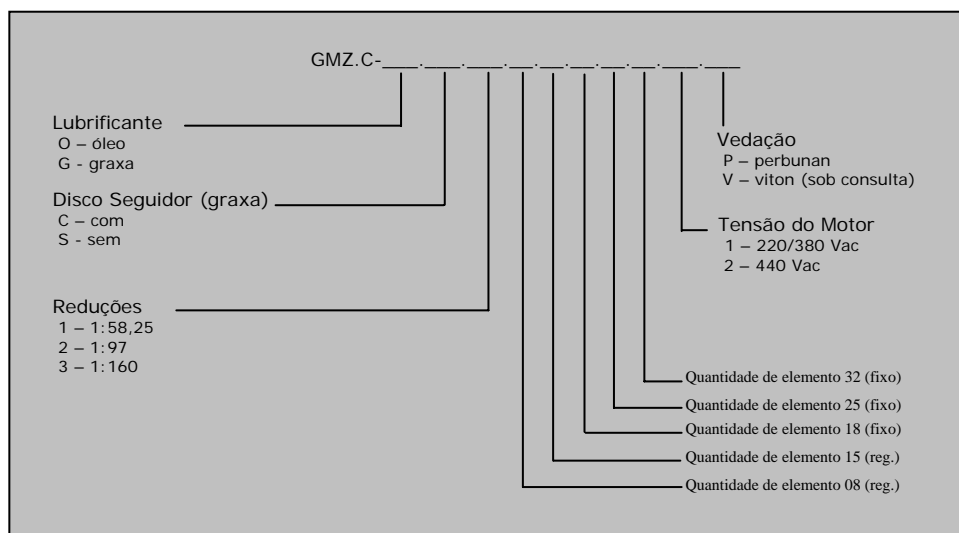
GMZ.C-\_\_\_.\_\_\_.\_\_\_.\_\_.\_\_.\_\_.\_\_.\_\_.\_\_.\_\_\_.\_\_\_

Lubrificante
O – óleo
G - graxa

Disco Seguidor (graxa)
C – com
S - sem

Reduções
1 – 1:58,25
2 – 1:97
3 – 1:160

Vedação
P – perbunan
V – viton (sob consulta)

Tensão do Motor
1 – 220/380 Vac
2 – 440 Vac

Quantidade de elemento 32 (fixo)
Quantidade de elemento 25 (fixo)
Quantidade de elemento 18 (fixo)
Quantidade de elemento 15 (reg.)
Quantidade de elemento 08 (reg.)